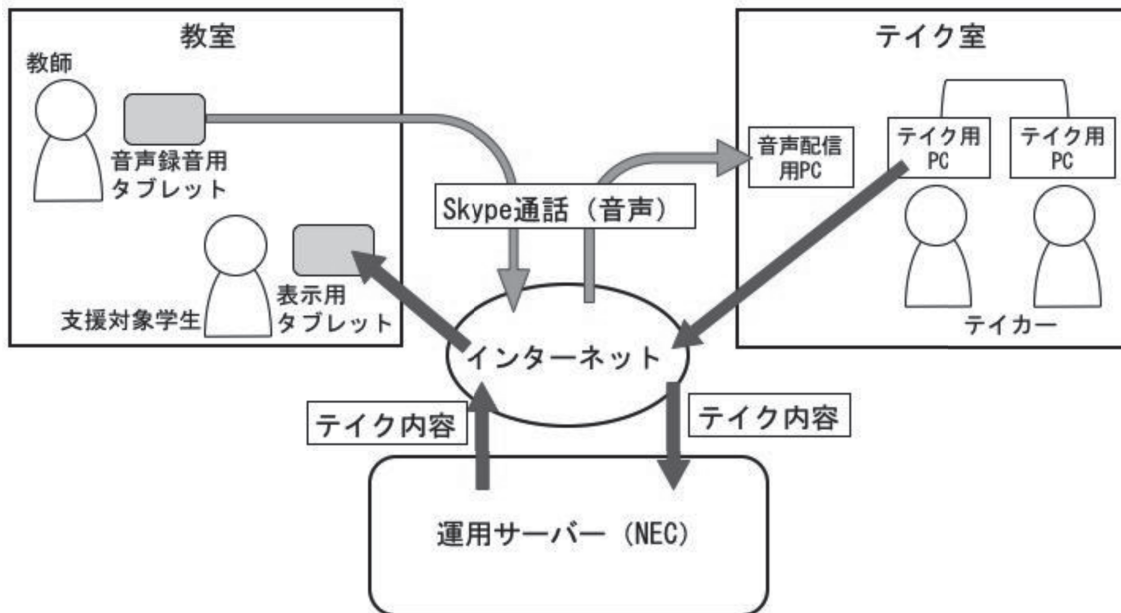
教室

教師

音声録音用
タブレット

支援対象学生

表示用
タブレット

テイク室

音声配信
用PC

テイク用
PC

テイク用
PC

テイカー

Skype通話（音声）

インターネット

テイク内容

テイク内容

運用サーバー（NEC）